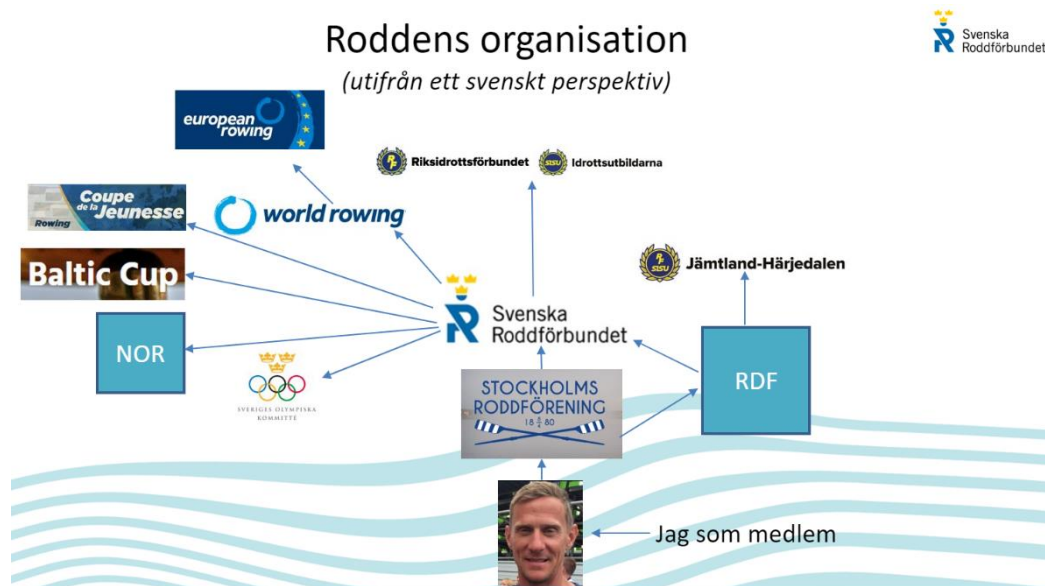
Roddens organisation

(utifrån ett svenskt perspektiv)

Svenska Roddförbundet

european rowing

Riksidrottsförbundet

SISU Idrottsutbildarna

Coupe de la Jeunesse Rowing

world rowing

Baltic Cup

SISU Jämtland-Härjedalen

Svenska Roddförbundet

NOR

RDF

SVERIGES OLYMPISKA KOMMITTÉ

STOCKHOLMS RODDFÖRENING 18 80

Jag som medlem